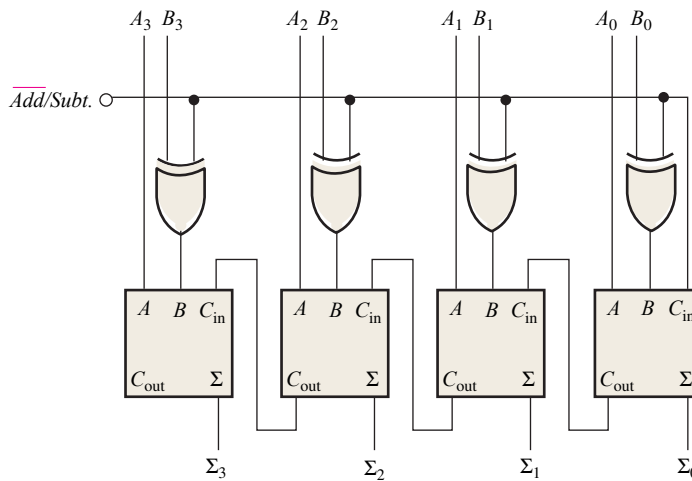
$A_3$ $B_3$ $A_2$ $B_2$ $A_1$ $B_1$ $A_0$ $B_0$

$\overline{Add}/Subt.$

$A$ $B$ $C_{in}$
$C_{out}$ $\Sigma$

$A$ $B$ $C_{in}$
$C_{out}$ $\Sigma$

$A$ $B$ $C_{in}$
$C_{out}$ $\Sigma$

$A$ $B$ $C_{in}$
$C_{out}$ $\Sigma$

$\Sigma_3$ $\Sigma_2$ $\Sigma_1$ $\Sigma_0$